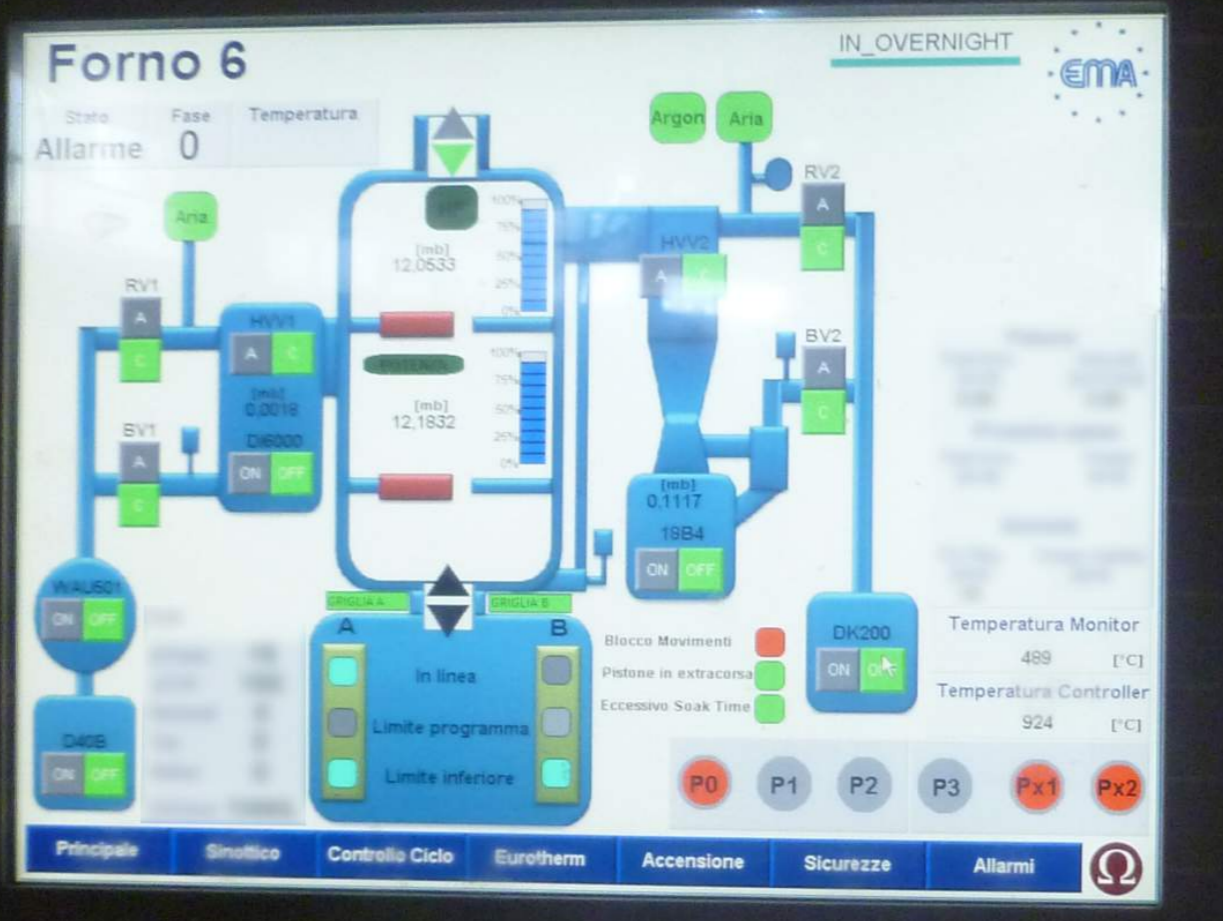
Forno 6

IN_OVERNIGHT

EMA

Stato
Allarme

Fase
0

Temperatura

Argon
Aria

Aria

RV2
A
C

RV1
A
C

HVV1
A
C
[mb]
0,0018
DI6000
ON
OFF

[mb]
12,0533

100%
75%
50%
25%
0%

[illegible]

[mb]
12,1832

100%
75%
50%
25%
0%

HVV2
A
C

BV2
A
C

BV1
A
C

[mb]
0,1117
18B4
ON
OFF

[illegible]
ON
OFF

D40B
ON
OFF

GRIGLIA A
GRIGLIA B

A
B
In linea
Limite programma
Limite inferiore

Blocco Movimenti
Pistone in extracorsa
Eccessivo Soak Time

DK200
ON
OFF

Temperatura Monitor
489 [°C]
Temperatura Controller
924 [°C]

P0
P1
P2
P3
Px1
Px2

Principale
Sinottico
Controllo Ciclo
Eurotherm
Accensione
Sicurezze
Allarmi